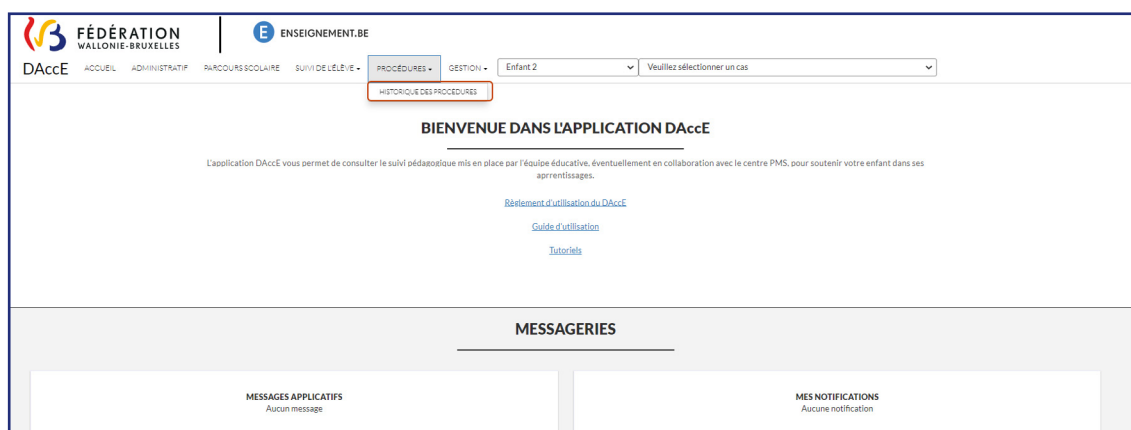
FÉDÉRATION WALLONIE-BRUXELLES

E ENSEIGNEMENT.BE

DAccE ACCUEIL ADMINISTRATIF PARCOURS SCOLAIRE SUIVI DE L'ÉLÈVE ▾ PROCÉDURES ▾ GESTION ▾ Enfant 2 Veuillez sélectionner un cas

HISTORIQUE DES PROCEDURES

BIENVENUE DANS L'APPLICATION DAccE

L'application DAccE vous permet de consulter le suivi pédagogique mis en place par l'équipe éducative, éventuellement en collaboration avec le centre PMS, pour soutenir votre enfant dans ses aprrentissages.

Règlement d'utilisation du DAccE

Guide d'utilisation

Tutoriels

MESSAGERIES

MESSAGES APPLICATIFS
Aucun message

MES NOTIFICATIONS
Aucune notification